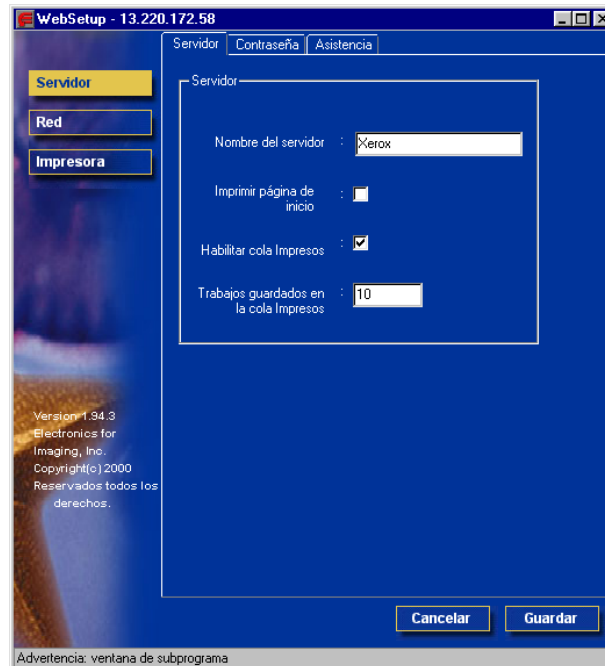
WebSetup - 13.220.172.58

Servidor | Contraseña | Asistencia

Servidor

Red

Impresora

Servidor

Nombre del servidor : Xerox

Imprimir página de inicio :

Habilitar cola Impresos :

Trabajos guardados en la cola Impresos : 10

Version 1.94.3 Electronics for Imaging, Inc. Copyright(c) 2000 Reservados todos los derechos.

Cancelar

Guardar

Advertencia: ventana de subprograma